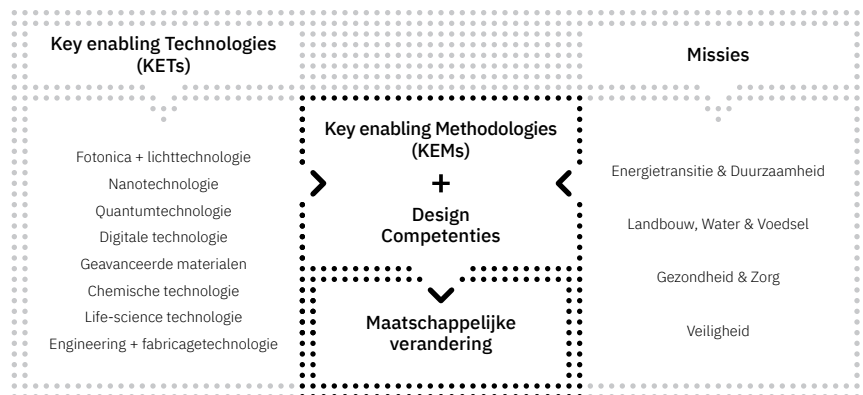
Key enabling Technologies (KETs)

Missies

Fotonica + lichttechnologie
Nanotechnologie
Quantumtechnologie
Digitale technologie
Geavanceerde materialen
Chemische technologie
Life-science technologie
Engineering + fabricagetechnologie

Key enabling Methodologies (KEMs)
+
Design Competenties

Maatschappelijke verandering

Energietransitie & Duurzaamheid
Landbouw, Water & Voedsel
Gezondheid & Zorg
Veiligheid